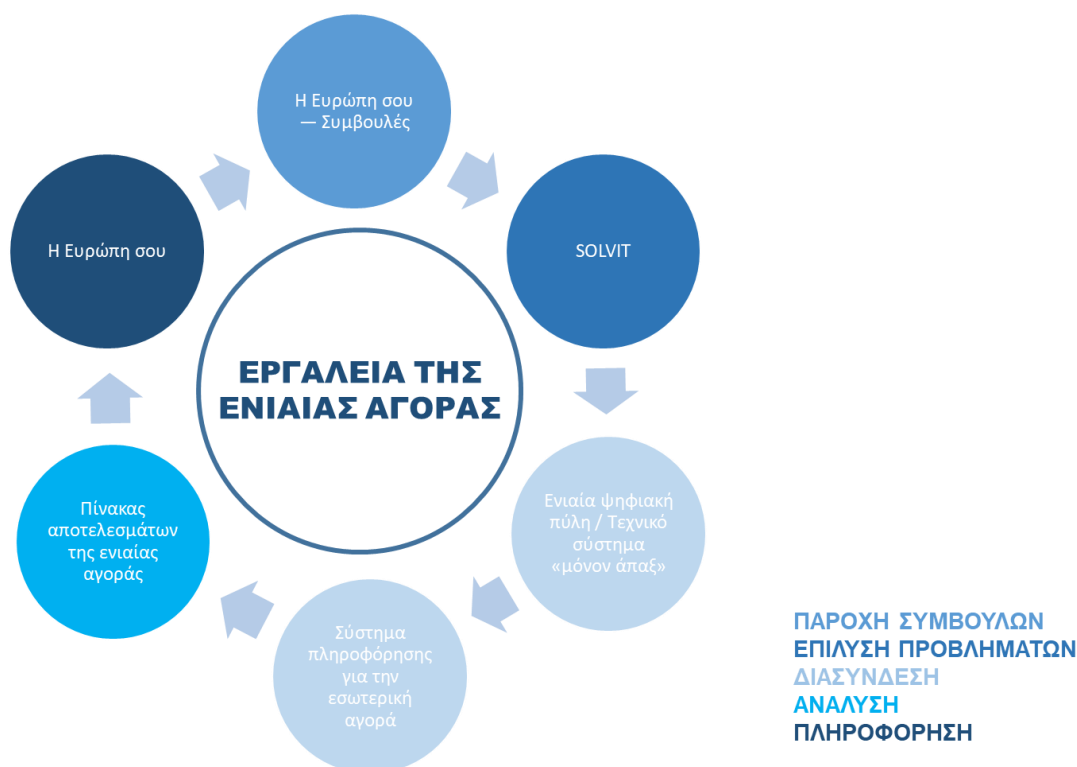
Η Ευρώπη σου — Συμβουλές

SOLVIT

Ενιαία ψηφιακή πύλη / Τεχνικό σύστημα «μόνον άπαξ»

Σύστημα πληροφόρησης για την εσωτερική αγορά

Πίνακας αποτελεσμάτων της ενιαίας αγοράς

Η Ευρώπη σου

ΕΡΓΑΛΕΙΑ ΤΗΣ ΕΝΙΑΙΑΣ ΑΓΟΡΑΣ

ΠΑΡΟΧΗ ΣΥΜΒΟΥΛΩΝ
ΕΠΙΛΥΣΗ ΠΡΟΒΛΗΜΑΤΩΝ
ΔΙΑΣΥΝΔΕΣΗ
ΑΝΑΛΥΣΗ
ΠΛΗΡΟΦΟΡΗΣΗ